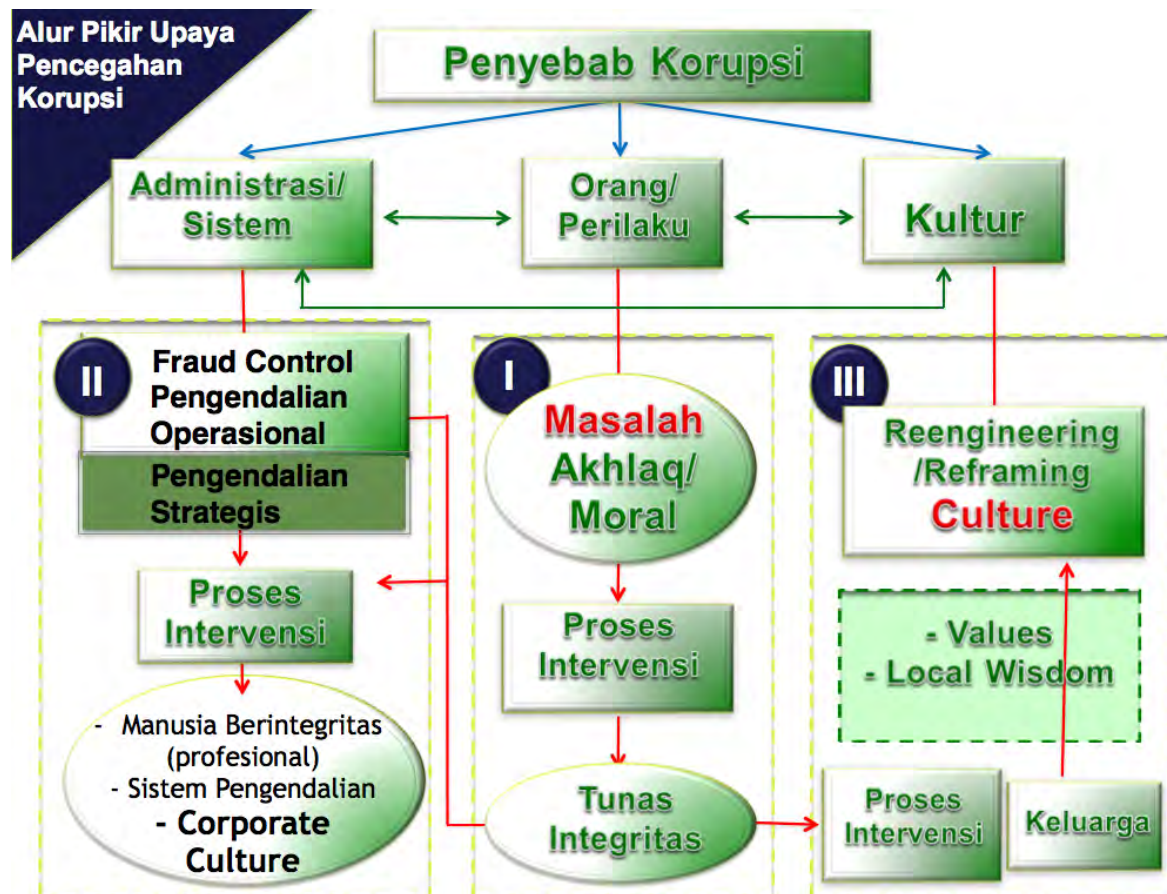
Alur Pikir Upaya Pencegahan Korupsi

Penyebab Korupsi

Administrasi/ Sistem

Orang/ Perilaku

Kultur

II

Fraud Control Pengendalian Operasional

Pengendalian Strategis

Proses Intervensi

- Manusia Berintegritas (profesional)
- Sistem Pengendalian
- Corporate Culture

I

Masalah Akhlaq/ Moral

Proses Intervensi

Tunas Integritas

III

Reengineering /Reframing Culture

- Values
- Local Wisdom

Proses Intervensi

Keluarga